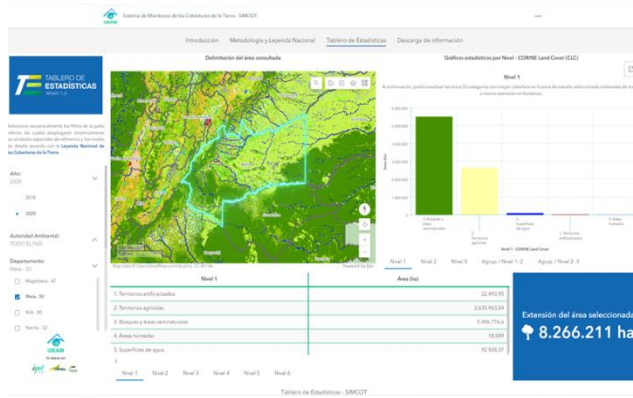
IDEAM Sistema de Monitoreo de las Coberturas de la Tierra - SIMCOT

Introducción Metodología y Leyenda Nacional Tablero de Estadísticas Descarga de información

TABLERO DE ESTADÍSTICAS
Versión 1.0

Seleccione secuencialmente los filtros de la parte inferior, los cuales desplegarán dinámicamente las unidades espaciales de referencia y los niveles de detalle acuerdo con la Leyenda Nacional de la Cobertura de la Tierra

Año:
2020

2018

2020

Autoridad Ambiental:
TODO EL PAÍS

Departamento:
Meta - 50

Magdalena - 47

Meta - 50

N/A - 00

Nariño - 52

IDEAM

Delimitación del área consultada

Map data © OpenStreetMap contributors, CC-BY-SA

Powered by Esri

Gráficos estadísticos por Nivel - CORINE Land Cover (CLC)

Nivel 1

A continuación podrá visualizar las cinco (5) categorías con mayor cobertura en el área de estudio seleccionada ordenadas de mayor a menor extensión en hectáreas.

Área (ha)

5.000.000
4.500.000
4.000.000
3.500.000
3.000.000
2.500.000
2.000.000
1.500.000
1.000.000
500.000
0

3. Bosques y áreas seminaturales
2. Territorios agrícolas
5. Superficies de agua
1. Territorios artificializados
4. Áreas húmedas

Nivel 1 - CORINE Land Cover

Nivel 1 Nivel 2 Nivel 3 Agrup. / Nivel 1 - 2 Agrup. / Nivel 2 - 3

| Nivel 1 | Área (ha) |
|---|---|
| 1. Territorios artificializados | 22.493,70 |
| 2. Territorios agrícolas | 2.635.963,54 |
| 3. Bosques y áreas seminaturales | 5.496.776,6 |
| 4. Áreas húmedas | 18.049 |
| 5. Superficies de agua | 92.928,37 |

Nivel 1 Nivel 2 Nivel 3 Nivel 4 Nivel 5 Nivel 6

Extensión del área seleccionada
8.266.211 ha

Tablero de Estadísticas - SIMCOT